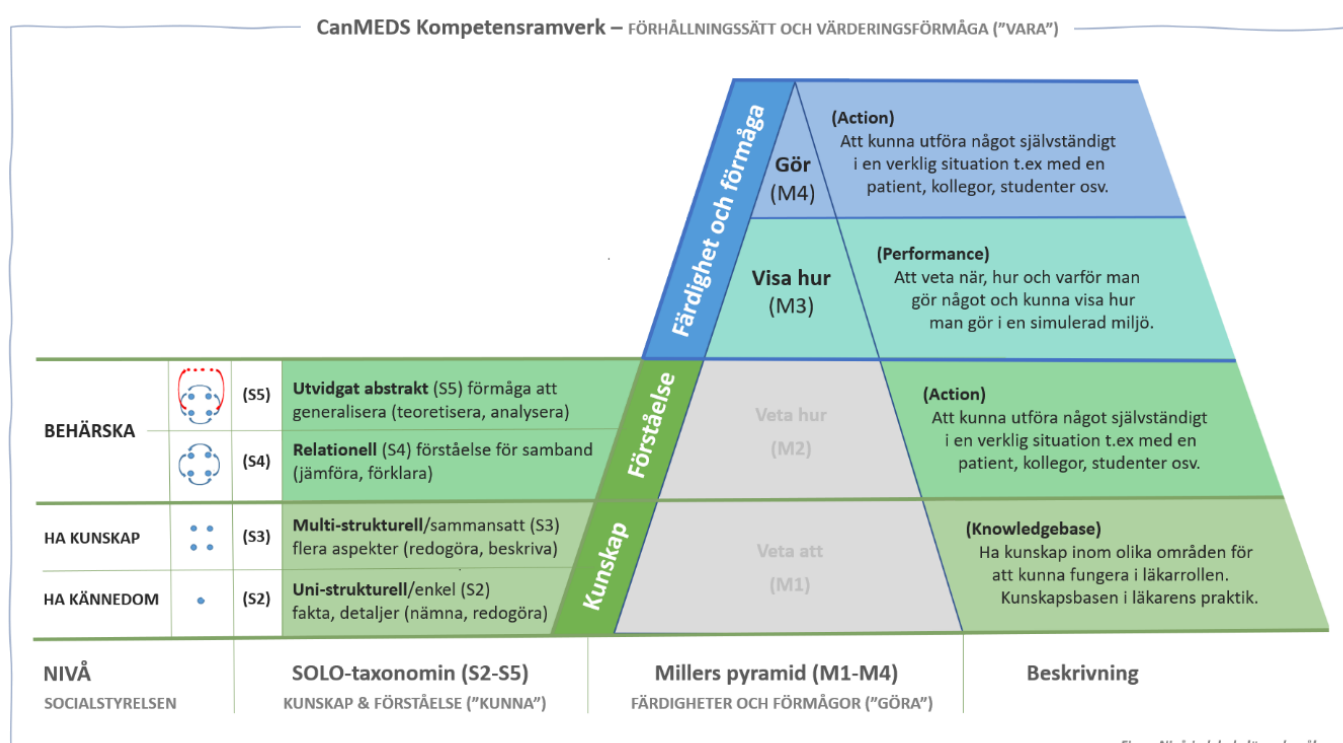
CanMEDS Kompetensramverk – FÖRHÅLLNINGSSÄTT OCH VÄRDERINGSFÖRMÅGA ("VARA")

Färdighet och förmåga

Gör
(M4)

(Action)
Att kunna utföra något självständigt i en verklig situation t.ex med en patient, kollegor, studenter osv.

Visa hur
(M3)

(Performance)
Att veta när, hur och varför man gör något och kunna visa hur man gör i en simulerad miljö.

Förståelse

Veta hur
(M2)

(Action)
Att kunna utföra något självständigt i en verklig situation t.ex med en patient, kollegor, studenter osv.

Kunskap

Veta att
(M1)

(Knowledgebase)
Ha kunskap inom olika områden för att kunna fungera i läkarrollen. Kunskapsbasen i läkarens praktik.

BEHÄRSKA

(S5) **Utvidgat abstrakt** (S5) förmåga att generalisera (teoretisera, analysera)

(S4) **Relationell** (S4) förståelse för samband (jämföra, förklara)

HA KUNSKAP

(S3) **Multi-strukturell**/sammansatt (S3) flera aspekter (redogöra, beskriva)

HA KÄNNEDOM

(S2) **Uni-strukturell**/enkel (S2) fakta, detaljer (nämna, redogöra)

NIVÅ
SOCIALSTYRELSEN

SOLO-taxonomin (S2-S5)
KUNSKAP & FÖRSTÅELSE ("KUNNA")

Millers pyramid (M1-M4)
FÄRDIGHETER OCH FÖRMÅGOR ("GÖRA")

Beskrivning

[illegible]